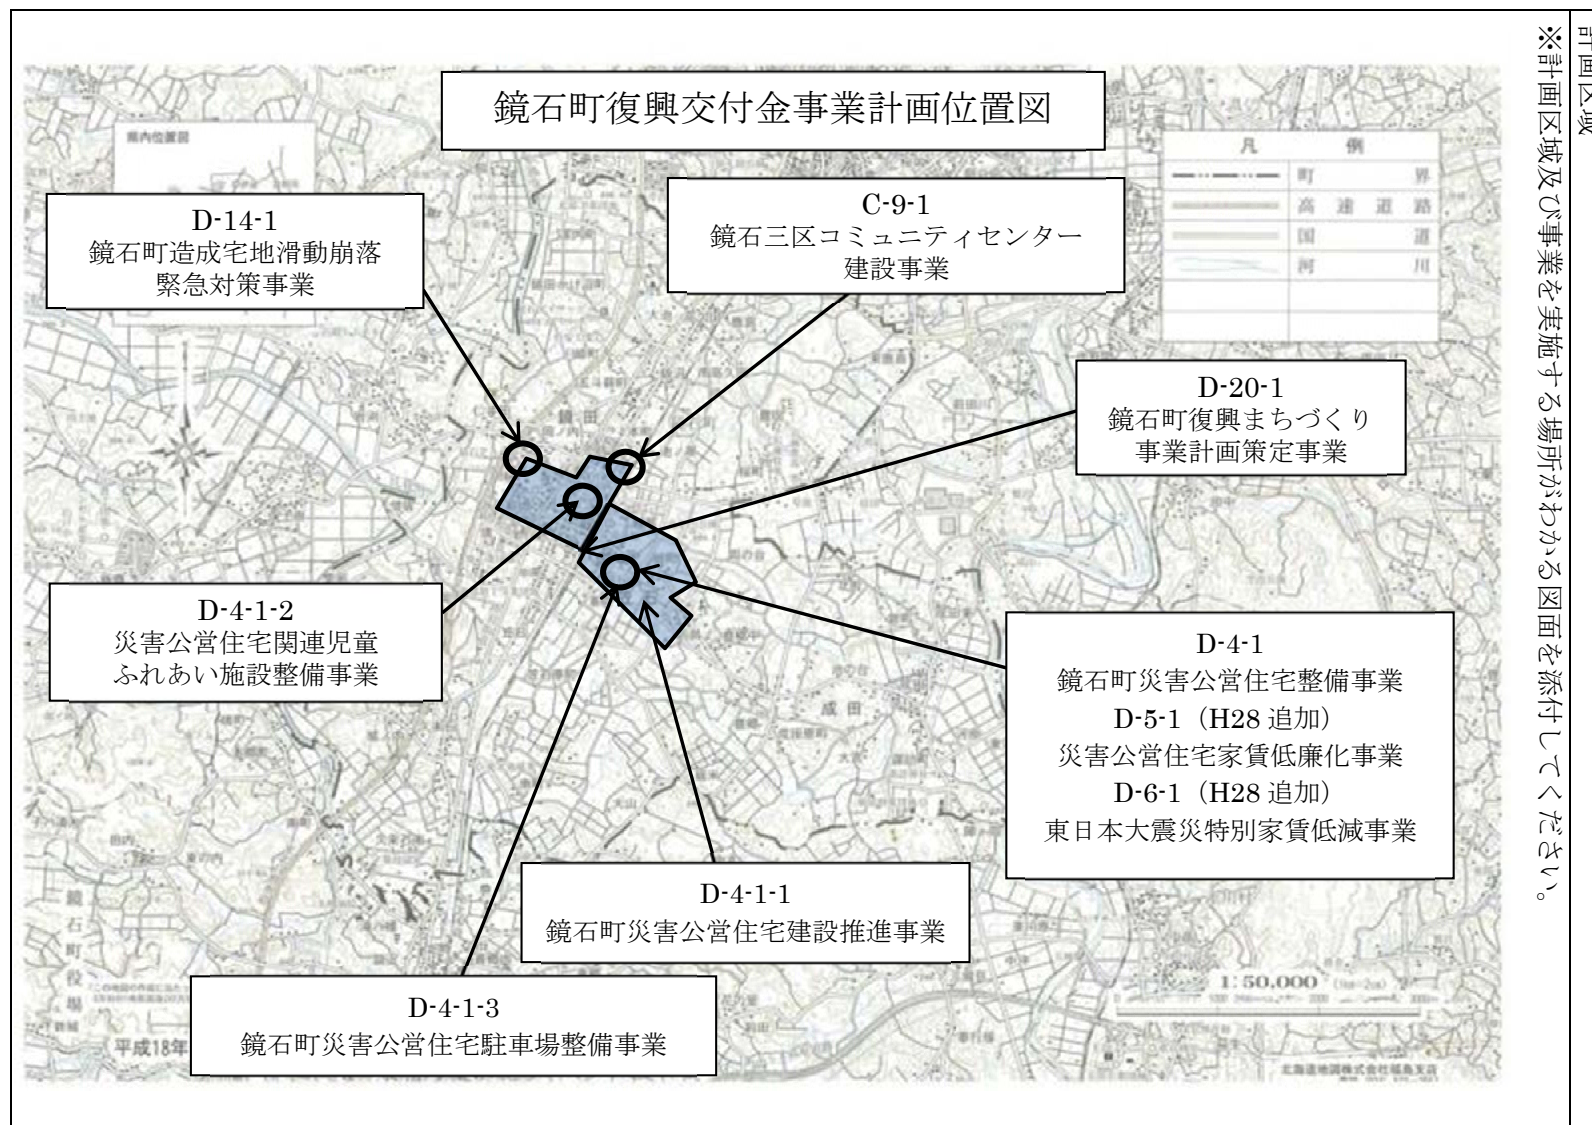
計画区域

※計画区域及び事業を実施する場所がわかる図面を添付してください。

鏡石町復興交付金事業計画位置図

県内位置図

凡　例
町界
高速道路
国道
河川

D-14-1
鏡石町造成宅地滑動崩落緊急対策事業

C-9-1
鏡石三区コミュニティセンター建設事業

D-20-1
鏡石町復興まちづくり事業計画策定事業

D-4-1-2
災害公営住宅関連児童ふれあい施設整備事業

D-4-1
鏡石町災害公営住宅整備事業
D-5-1（H28 追加）
災害公営住宅家賃低廉化事業
D-6-1（H28 追加）
東日本大震災特別家賃低減事業

D-4-1-1
鏡石町災害公営住宅建設推進事業

D-4-1-3
鏡石町災害公営住宅駐車場整備事業

鏡田

成田

鏡石町役場

平成18年

1:50,000

北海道地図株式会社福島支店